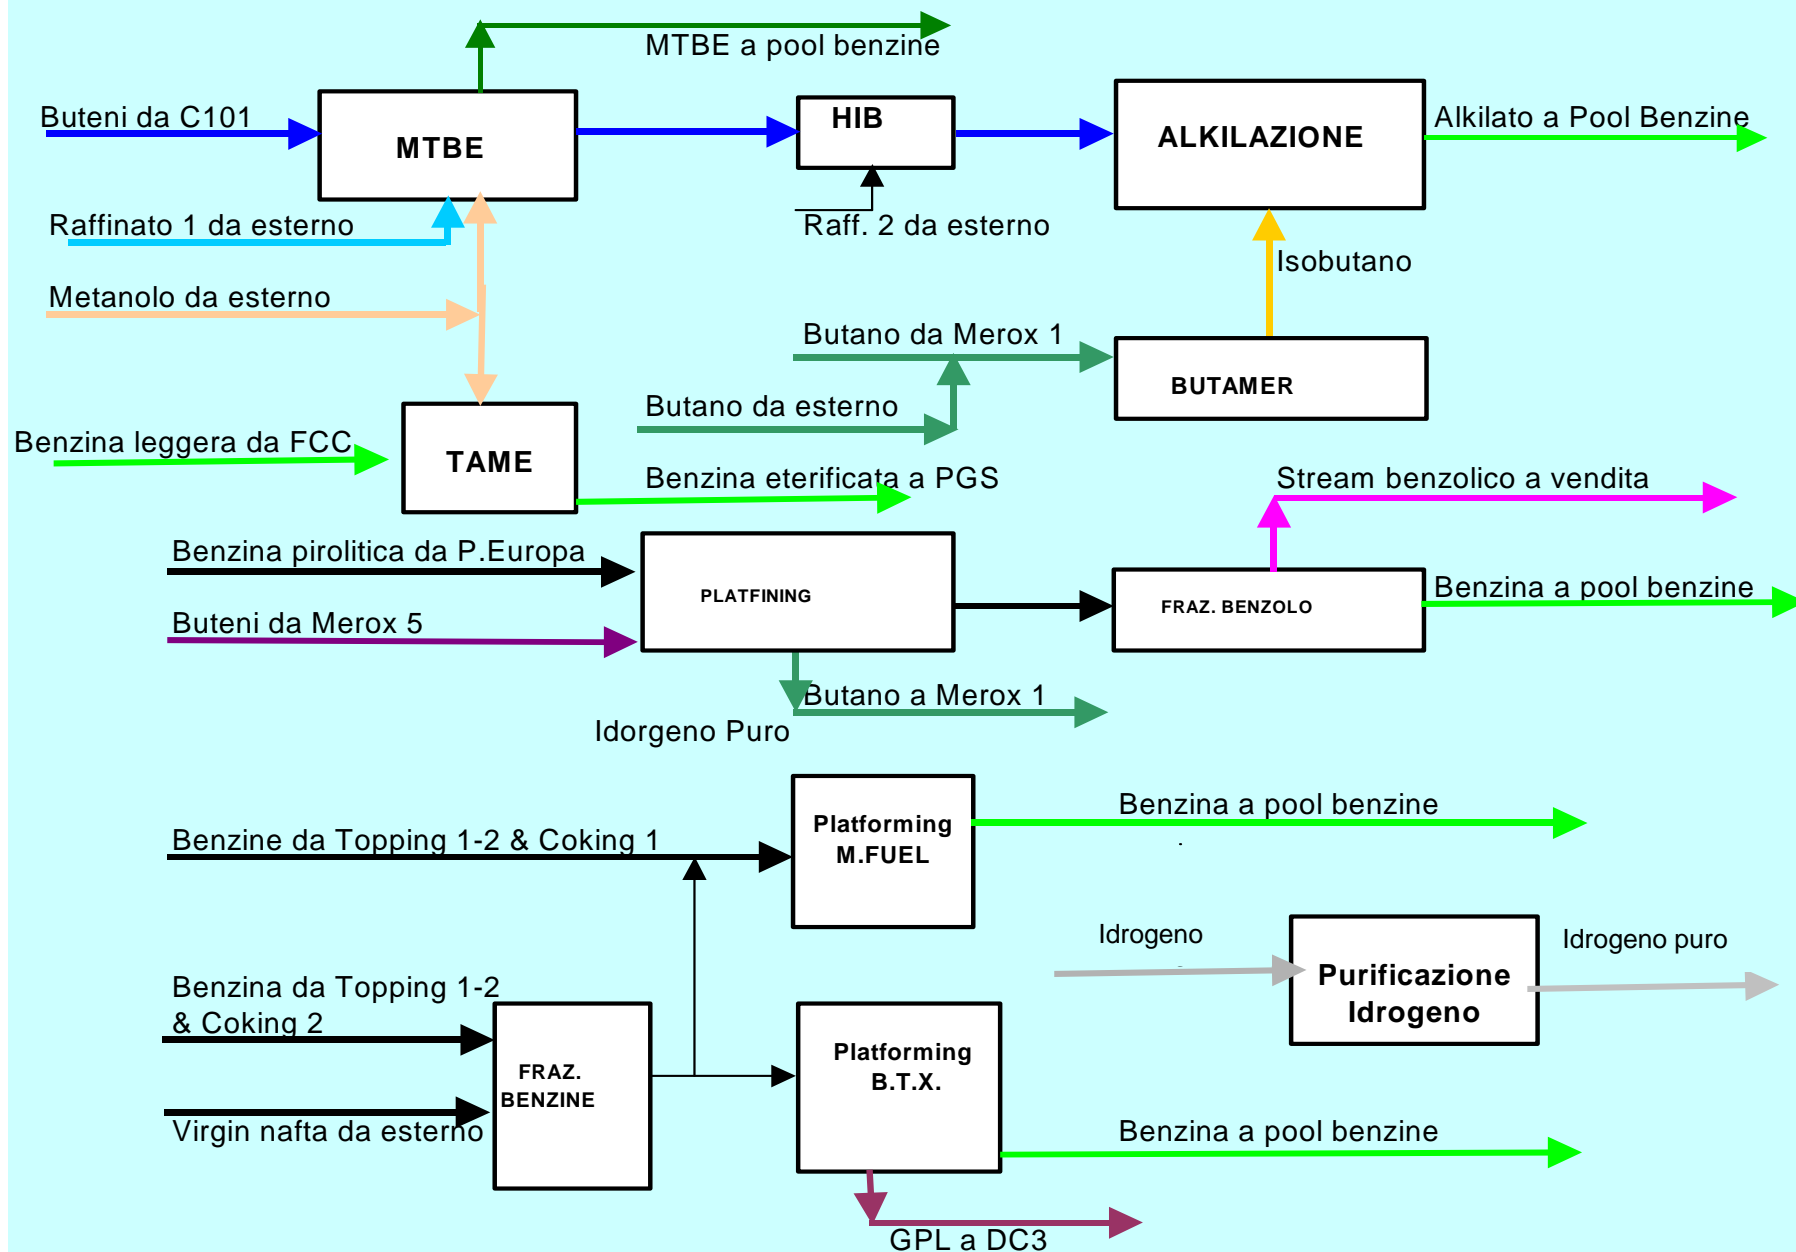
MTBE a pool benzine

Buteni da C101

MTBE

HIB

ALKILAZIONE

Alkilato a Pool Benzine

Raffinato 1 da esterno

Raff. 2 da esterno

Isobutano

Metanolo da esterno

Butano da Merox 1

BUTAMER

Butano da esterno

Benzina leggera da FCC

TAME

Benzina eterificata a PGS

Stream benzolico a vendita

Benzina pirolitica da P.Europa

PLATFINING

FRAZ. BENZOLO

Benzina a pool benzine

Buteni da Merox 5

Butano a Merox 1

Idorgeno Puro

Benzina a pool benzine

Benzine da Topping 1-2 & Coking 1

Platforming M.FUEL

Idrogeno

Idrogeno puro

Purificazione Idrogeno

Benzina da Topping 1-2 & Coking 2

FRAZ. BENZINE

Platforming B.T.X.

Virgin nafta da esterno

Benzina a pool benzine

GPL a DC3